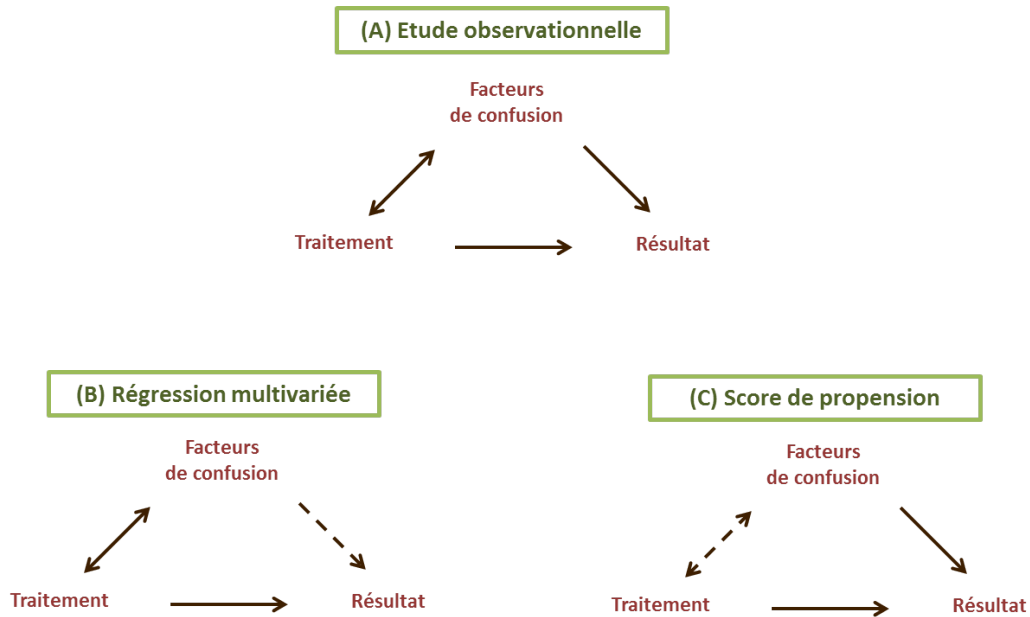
(A) Etude observationnelle

Facteurs de confusion

Traitement

Résultat

(B) Régression multivariée

Facteurs de confusion

Traitement

Résultat

(C) Score de propension

Facteurs de confusion

Traitement

Résultat